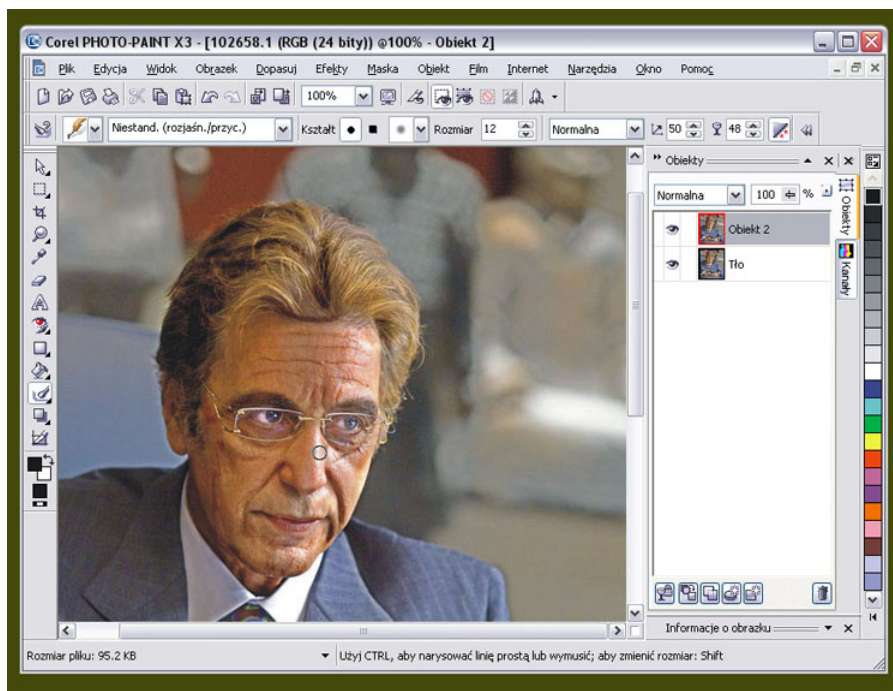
Corel PHOTO-PAINT X3 - [102658.1 (RGB (24 bity)) @100% - Obiekt 2]

Plik Edycja Widok Obrazek Dopasuj Efekty Maska Obiekt Film Internet Narzędzia Okno Pomoc

100%

Niestand. (rozjaśn./przyc.) Kształt Rozmiar 12 Normalna 50 48

Obiekty

Normalna 100 %

Obiekt 2

Tło

Obiekty

Kanały

Informacje o obrazku

Rozmiar pliku: 95.2 KB

Użyj CTRL, aby narysować linię prostą lub wymusić; aby zmienić rozmiar: Shift